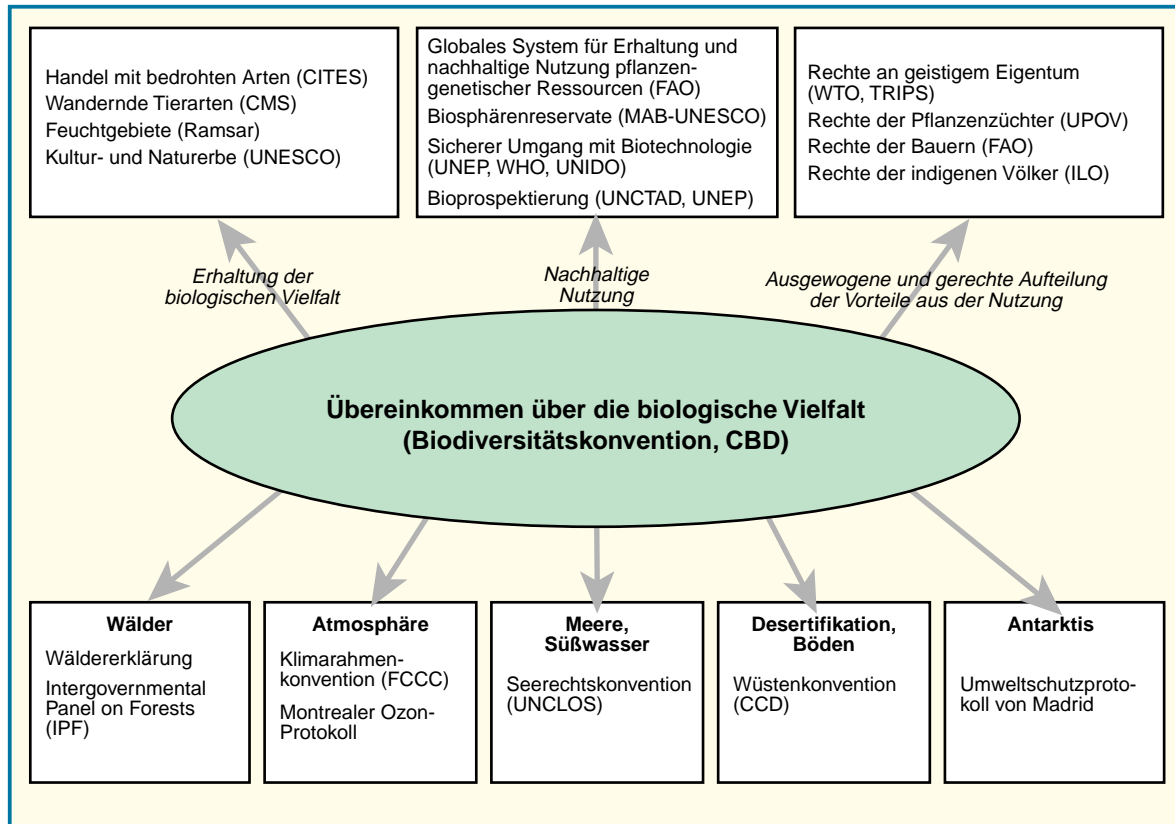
Handel mit bedrohten Arten (CITES)
Wandernde Tierarten (CMS)
Feuchtgebiete (Ramsar)
Kultur- und Naturerbe (UNESCO)

Globales System für Erhaltung und nachhaltige Nutzung pflanzengenetischer Ressourcen (FAO)
Biosphärenreservate (MAB-UNESCO)
Sicherer Umgang mit Biotechnologie (UNEP, WHO, UNIDO)
Bioprospektierung (UNCTAD, UNEP)

Rechte an geistigem Eigentum (WTO, TRIPS)
Rechte der Pflanzenzüchter (UPOV)
Rechte der Bauern (FAO)
Rechte der indigenen Völker (ILO)

Erhaltung der biologischen Vielfalt

Nachhaltige Nutzung

Ausgewogene und gerechte Aufteilung der Vorteile aus der Nutzung

Übereinkommen über die biologische Vielfalt (Biodiversitätskonvention, CBD)

Wälder
Wäldererklärung
Intergovernmental Panel on Forests (IPF)

Atmosphäre
Klimarahmenkonvention (FCCC)
Montrealer Ozon-Protokoll

Meere, Süßwasser
Seerechtskonvention (UNCLOS)

Desertifikation, Böden
Wüstenkonvention (CCD)

Antarktis
Umweltschutzprotokoll von Madrid